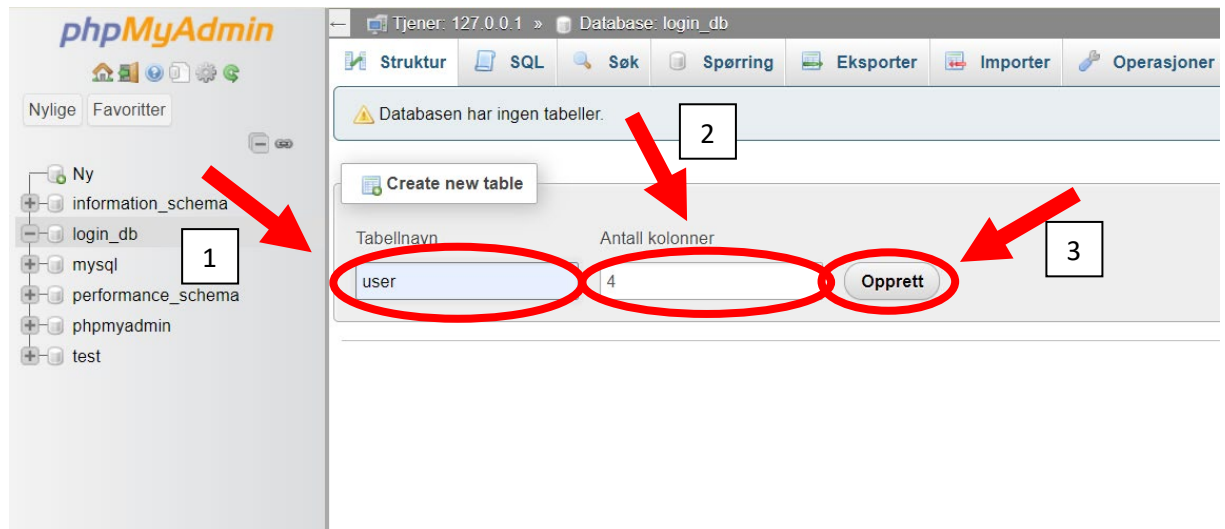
phpMyAdmin

Nylige Favoritter

Ny
information_schema
login_db
mysql
performance_schema
phpmyadmin
test

← Tjener: 127.0.0.1 » Database: login_db

Struktur SQL Søk Spørring Eksporter Importer Operasjoner

Databasen har ingen tabeller.

Create new table

Tabellnavn
user

Antall kolonner
4

Opprett

1

2

3